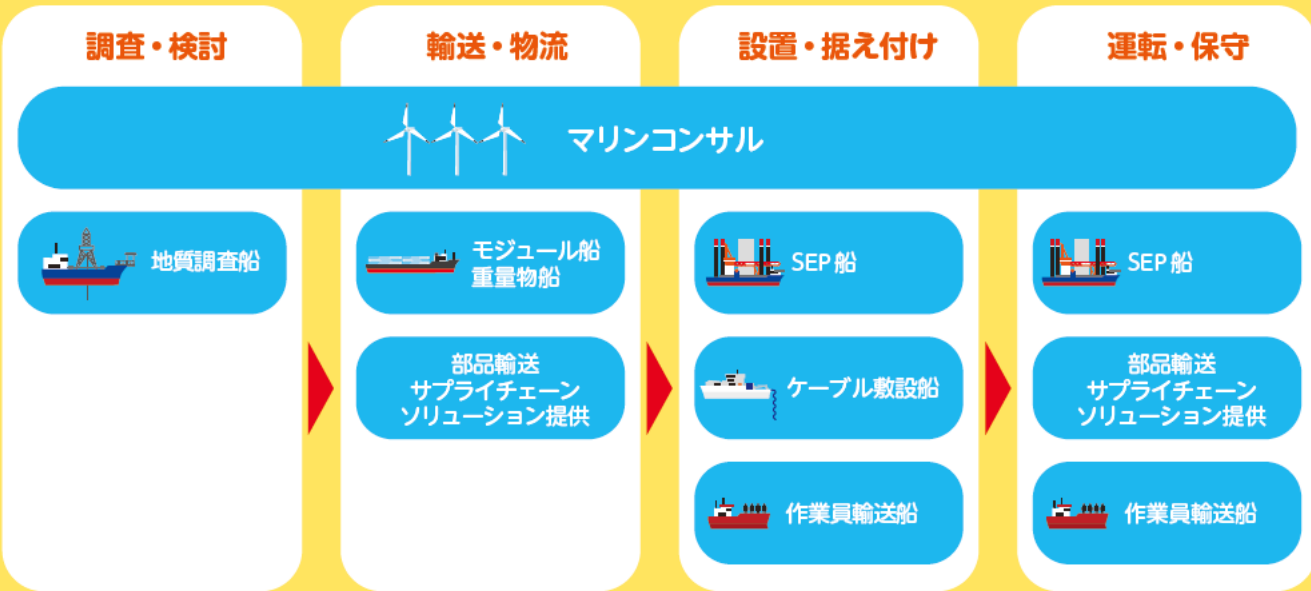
調査・検討

輸送・物流

設置・据え付け

運転・保守

マリンコンサル

地質調査船

モジュール船
重量物船

部品輸送
サプライチェーン
ソリューション提供

SEP船

ケーブル敷設船

作業員輸送船

SEP船

部品輸送
サプライチェーン
ソリューション提供

作業員輸送船